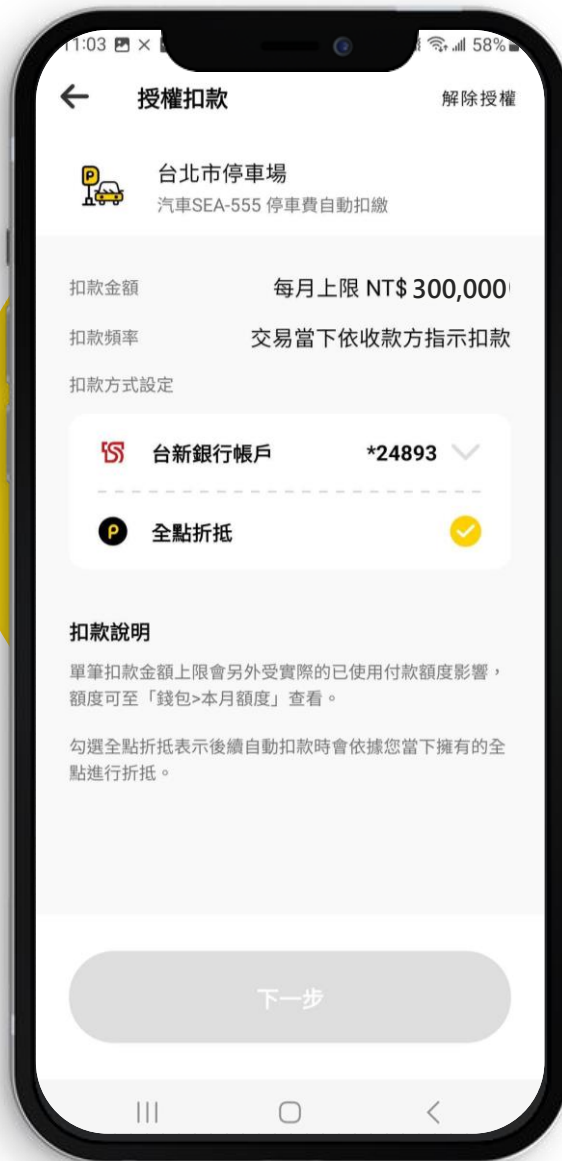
11:03 58%

授權扣款

解除授權

台北市停車場

汽車SEA-555 停車費自動扣繳

扣款金額　每月上限 NT$ 300,000

扣款頻率　交易當下依收款方指示扣款

扣款方式設定

台新銀行帳戶　*24893

全點折抵

扣款說明

單筆扣款金額上限會另外受實際的已使用付款額度影響，額度可至「錢包>本月額度」查看。

勾選全點折抵表示後續自動扣款時會依據您當下擁有的全點進行折抵。

下一步